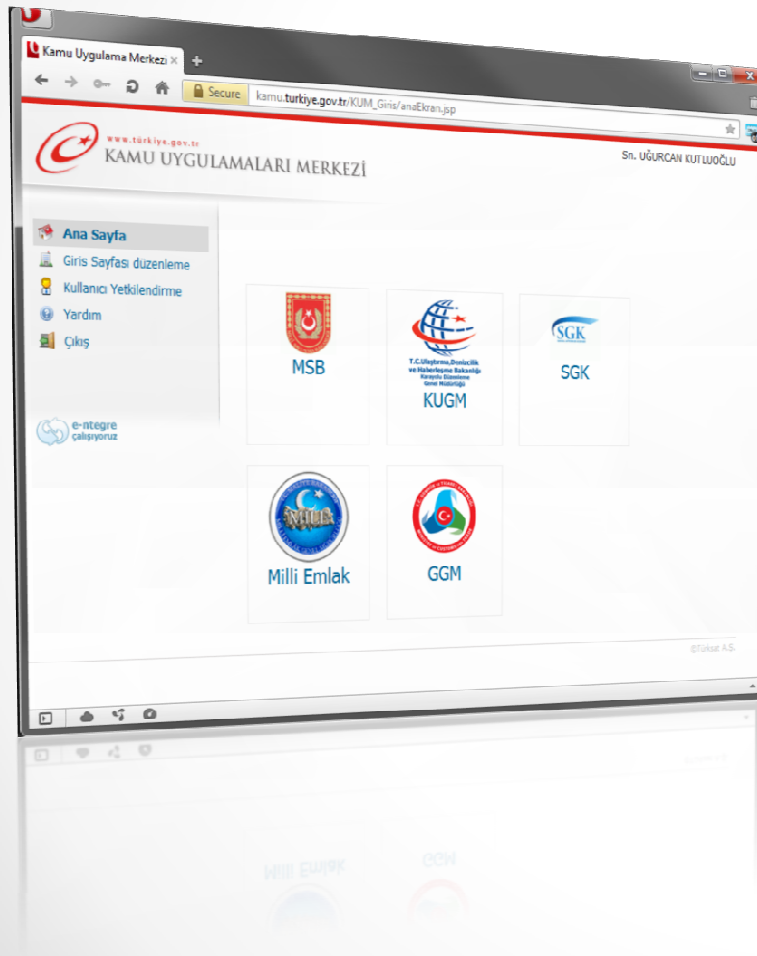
Kamu Uygulama Merkezi ×

Secure kamu.turkiye.gov.tr/KUM_Giris/anaEkran.jsp

www.türkiye.gov.tr
KAMU UYGULAMALARI MERKEZİ

Sn. UĞURCAN KUTLUOĞLU

Ana Sayfa
Giris Sayfası düzenleme
Kullanıcı Yetkilendirme
Yardım
Çıkış

e-ntegre çalışıyoruz

MSB

T.C.Ulaştırma,Denizcilik ve Haberleşme Bakanlığı Karayolu Düzenleme Genel Müdürlüğü
KUGM

SGK
SGK

Milli Emlak

GGM

©Türksat A.Ş.